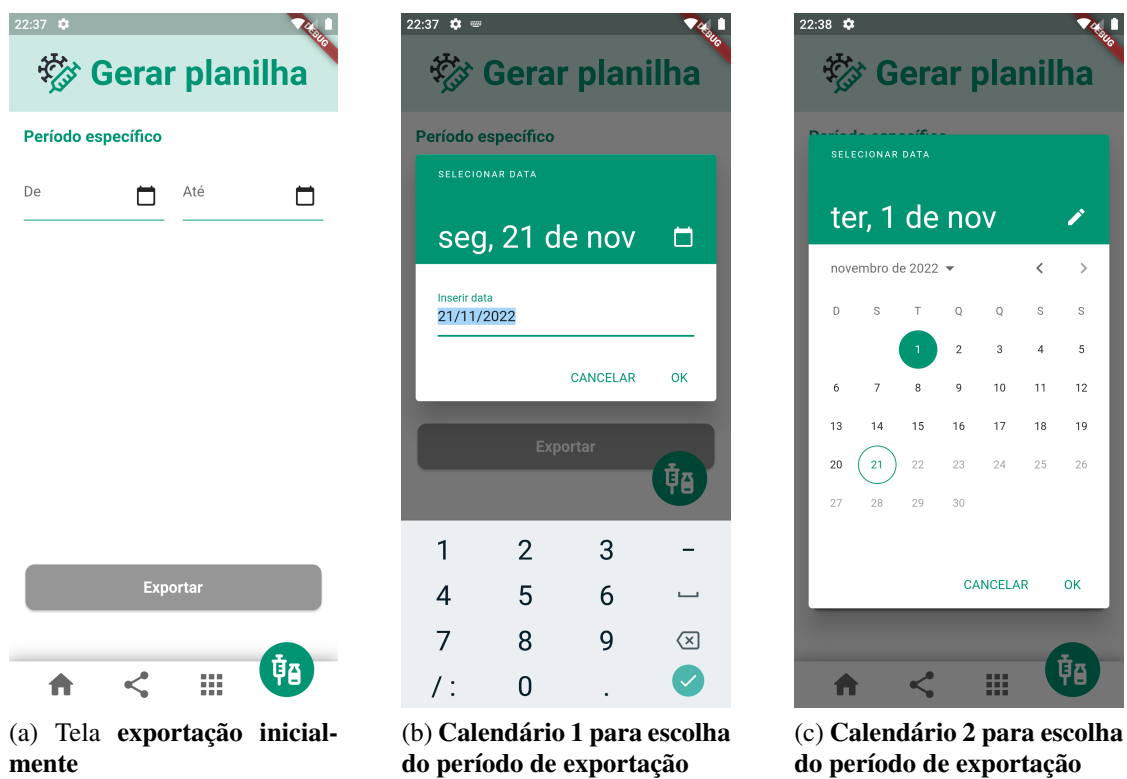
22:37

DEBUG

Gerar planilha

Período específico

De

Até

Exportar

(a) Tela **exportação inicialmente**

22:37

DEBUG

Gerar planilha

Período específico

SELECIONAR DATA

seg, 21 de nov

Inserir data
21/11/2022

CANCELAR OK

Exportar

| 1 | 2 | 3 | – |
|---|---|---|---|
| 4 | 5 | 6 | ␣ |
| 7 | 8 | 9 | ⌫ |
| / : | 0 | . | ✓ |

(b) **Calendário 1 para escolha do período de exportação**

22:38

DEBUG

Gerar planilha

SELECIONAR DATA

ter, 1 de nov

novembro de 2022

| D | S | T | Q | Q | S | S |
|---|---|---|---|---|---|---|
| | | 1 | 2 | 3 | 4 | 5 |
| 6 | 7 | 8 | 9 | 10 | 11 | 12 |
| 13 | 14 | 15 | 16 | 17 | 18 | 19 |
| 20 | 21 | 22 | 23 | 24 | 25 | 26 |
| 27 | 28 | 29 | 30 | | | |

CANCELAR OK

(c) **Calendário 2 para escolha do período de exportação**